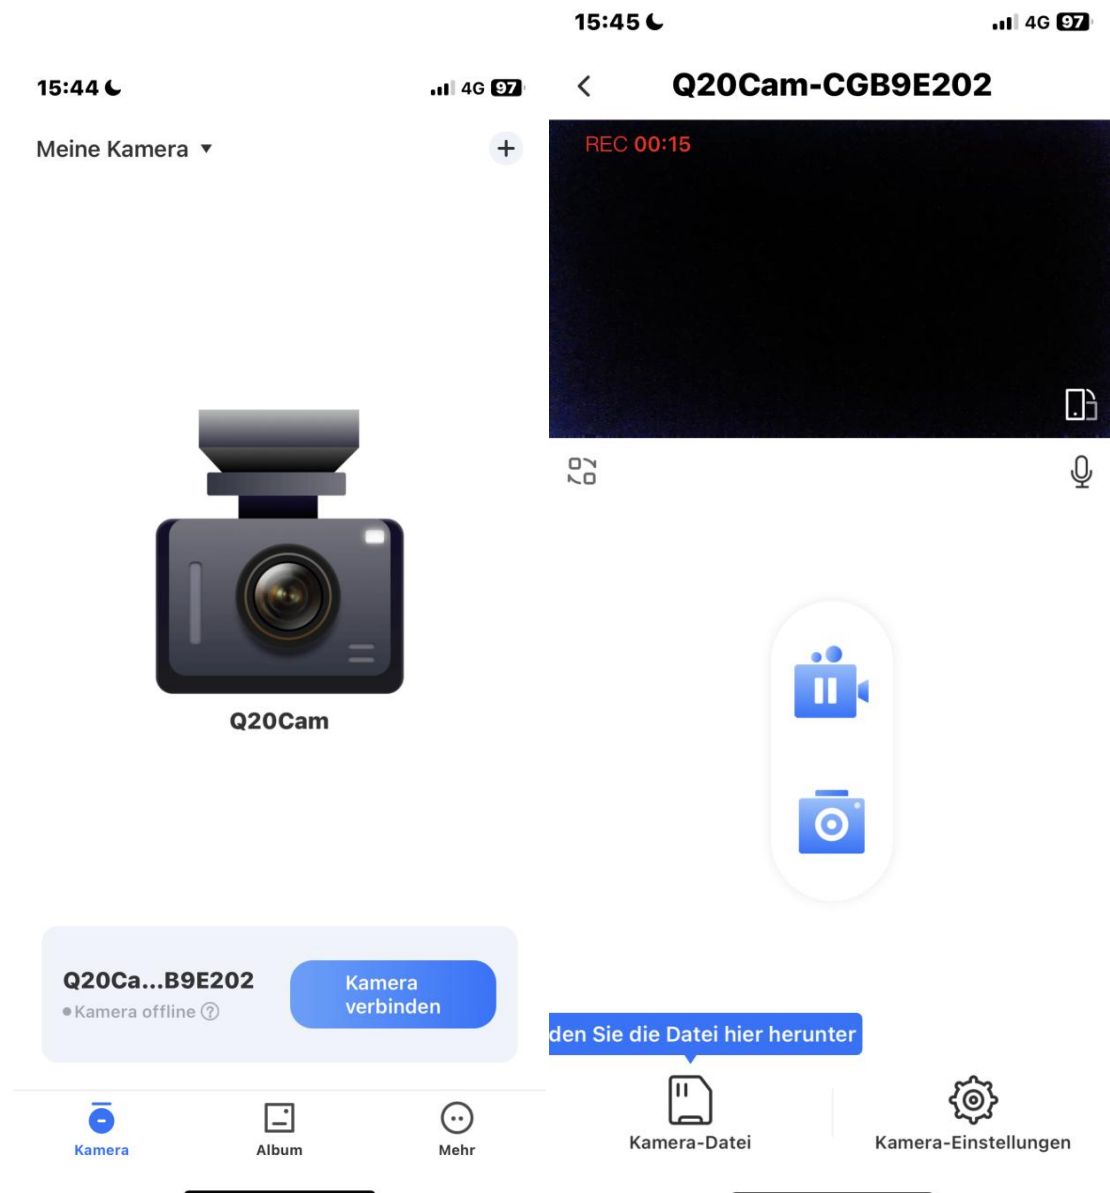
15:44

4G 97

Meine Kamera ▾

+

Q20Cam

Q20Ca...B9E202
● Kamera offline ?

Kamera verbinden

Kamera

Album

Mehr

15:45

4G 97

<

Q20Cam-CGB9E202

REC 00:15

den Sie die Datei hier herunter

Kamera-Datei

Kamera-Einstellungen